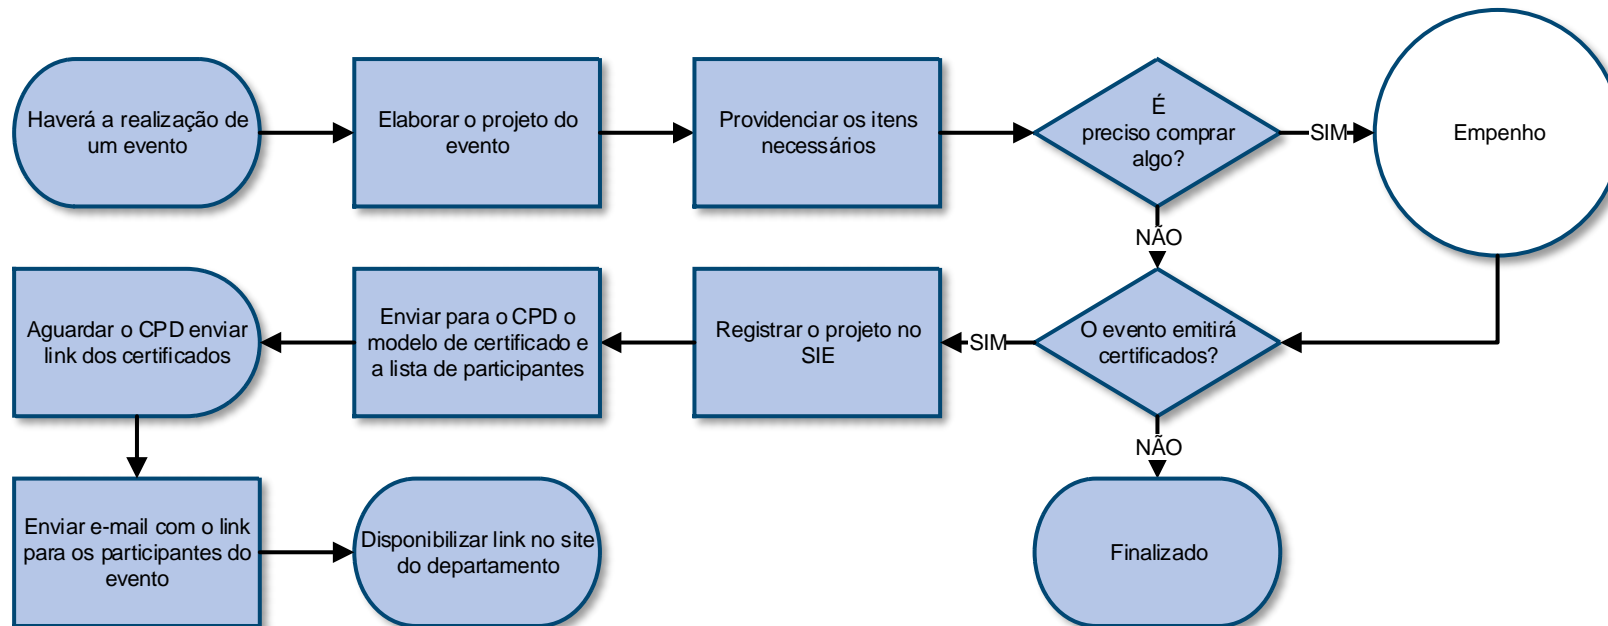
Haverá a realização de um evento

Elaborar o projeto do evento

Providenciar os itens necessários

É preciso comprar algo?

SIM

Empenho

NÃO

Aguardar o CPD enviar link dos certificados

Enviar para o CPD o modelo de certificado e a lista de participantes

Registrar o projeto no SIE

SIM

O evento emitirá certificados?

NÃO

Enviar e-mail com o link para os participantes do evento

Disponibilizar link no site do departamento

Finalizado